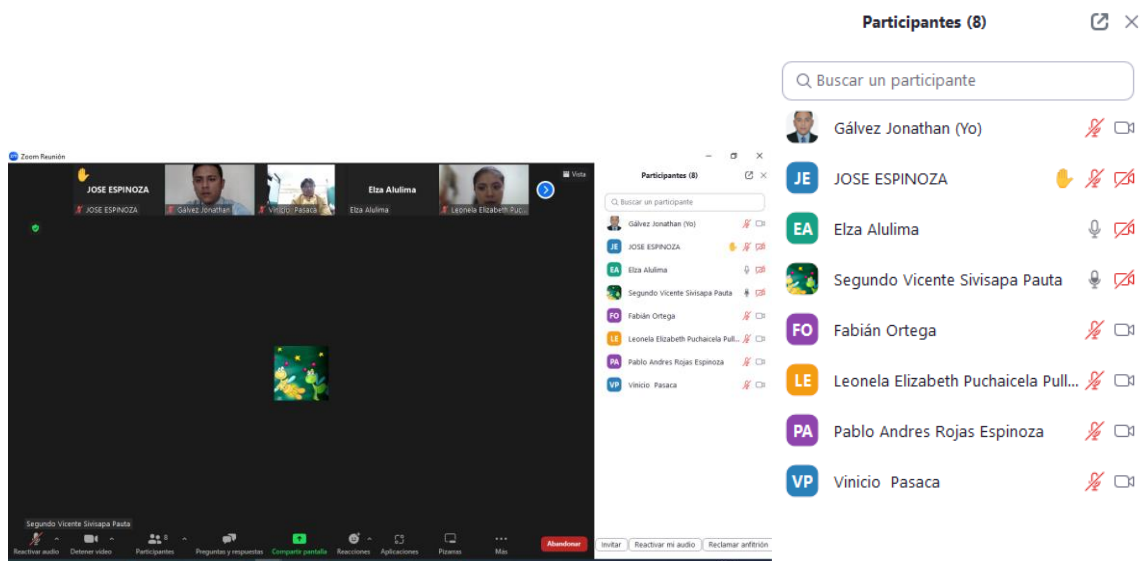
Zoom Reunión

Vista

JOSE ESPINOZA

JOSE ESPINOZA

Gálvez Jonathan

Vinicio Pasaca

Elza Alulima

Elza Alulima

Leonela Elizabeth Puc

Segundo Vicente Sivisapa Pauta

Reactivar audio
Detener video
Participantes 8
Preguntas y respuestas
Compartir pantalla
Reacciones
Aplicaciones
Pizarras
Más
Abandonar

Participantes (8)

Buscar un participante

Gálvez Jonathan (Yo)
JE JOSE ESPINOZA
EA Elza Alulima
Segundo Vicente Sivisapa Pauta
FO Fabián Ortega
LE Leonela Elizabeth Puchaicela Pull...
PA Pablo Andres Rojas Espinoza
VP Vinicio Pasaca

Invitar
Reactivar mi audio
Reclamar anfitrión

Participantes (8)

Buscar un participante

Gálvez Jonathan (Yo)
JE JOSE ESPINOZA
EA Elza Alulima
Segundo Vicente Sivisapa Pauta
FO Fabián Ortega
LE Leonela Elizabeth Puchaicela Pull...
PA Pablo Andres Rojas Espinoza
VP Vinicio Pasaca